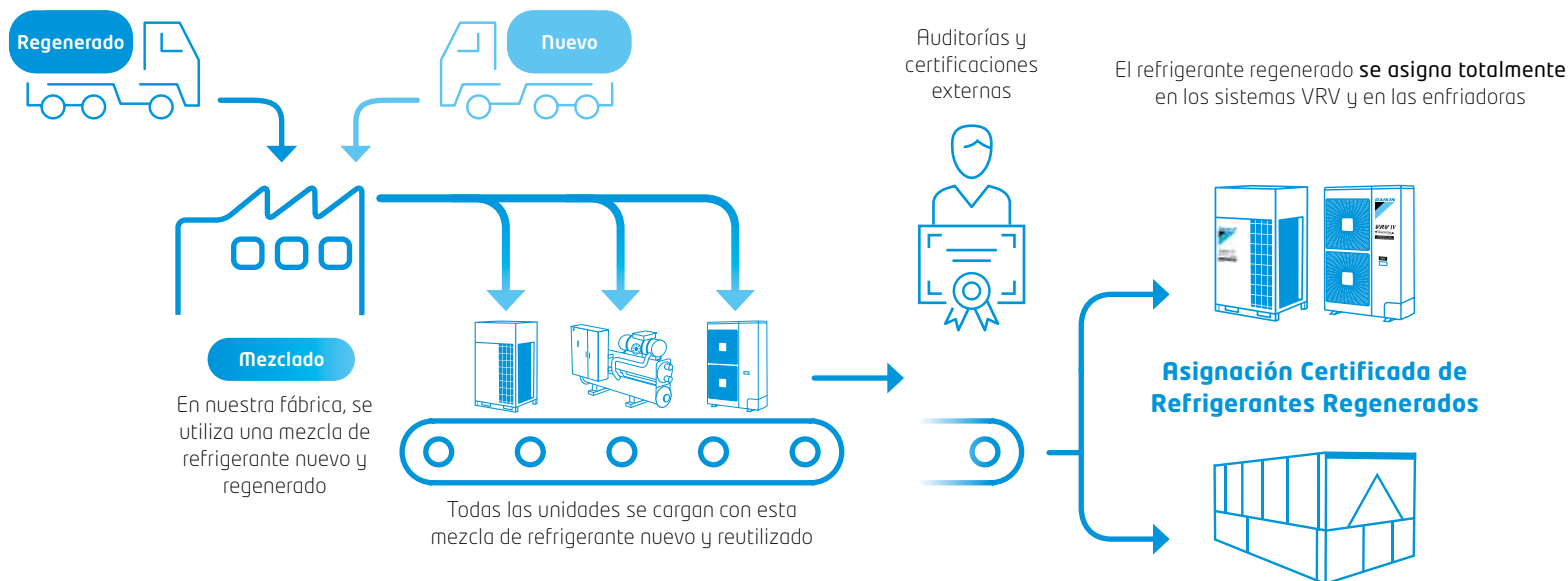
Regenerado

Nuevo

Auditorías y certificaciones externas

El refrigerante regenerado **se asigna totalmente** en los sistemas VRV y en las enfriadoras

Mezclado

En nuestra fábrica, se utiliza una mezcla de refrigerante nuevo y regenerado

DAIKIN

VRV IV

Asignación Certificada de Refrigerantes Regenerados

Todas las unidades se cargan con esta mezcla de refrigerante nuevo y reutilizado